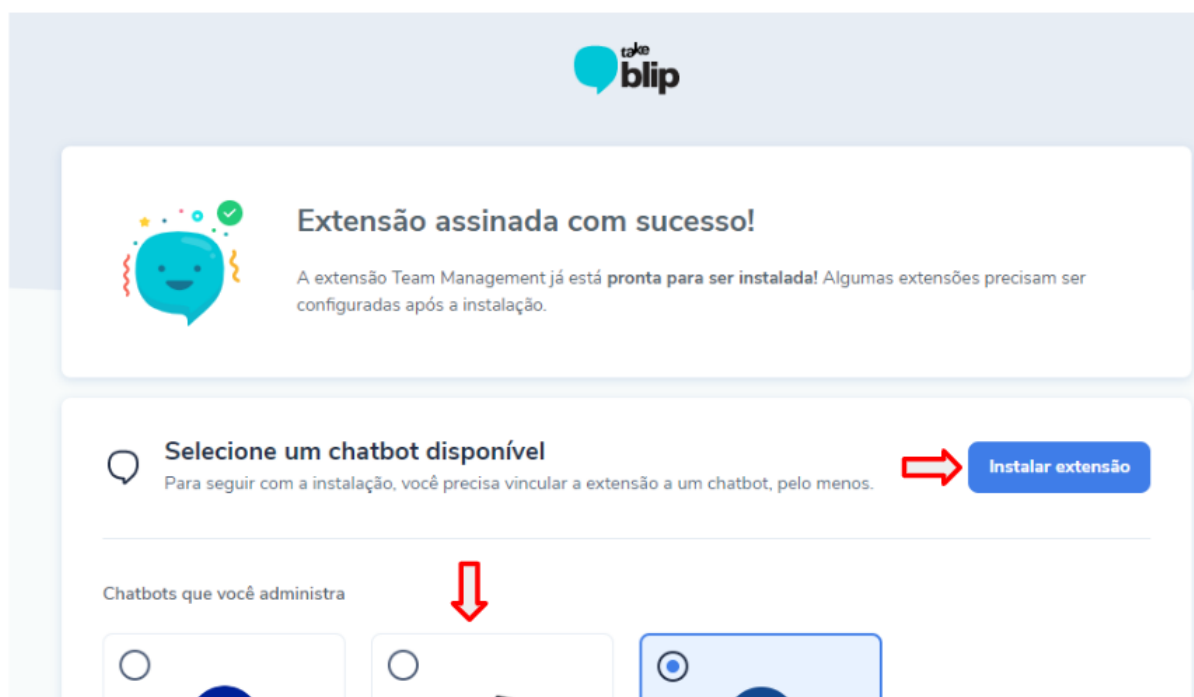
take blip

Extensão assinada com sucesso!

A extensão Team Management já está **pronta para ser instalada!** Algumas extensões precisam ser configuradas após a instalação.

Selecione um chatbot disponível

Para seguir com a instalação, você precisa vincular a extensão a um chatbot, pelo menos.

Instalar extensão

Chatbots que você administra